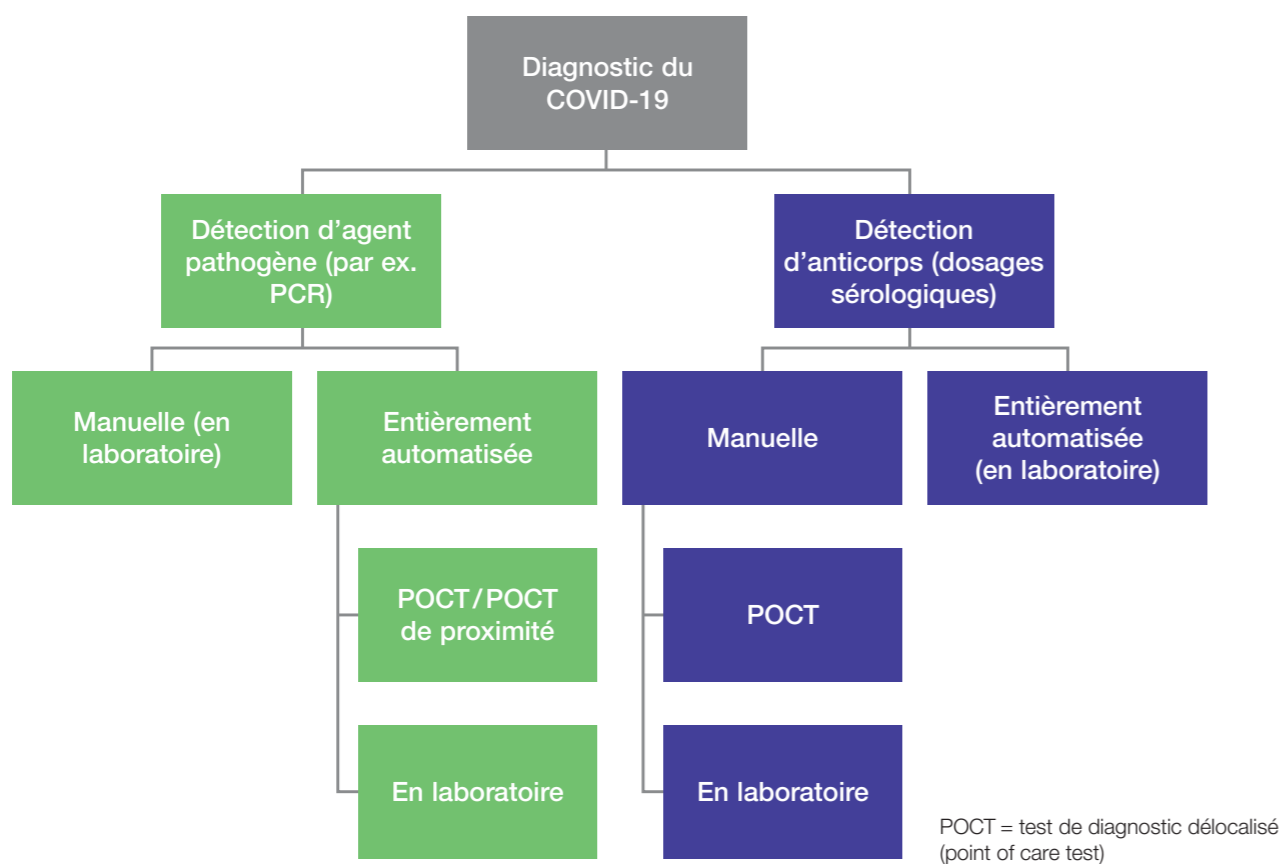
Diagnostic du COVID-19

Détection d'agent pathogène (par ex. PCR)

Détection d'anticorps (dosages sérologiques)

Manuelle (en laboratoire)

Entièrement automatisée

Manuelle

Entièrement automatisée (en laboratoire)

POCT / POCT de proximité

POCT

En laboratoire

En laboratoire

POCT = test de diagnostic délocalisé (point of care test)